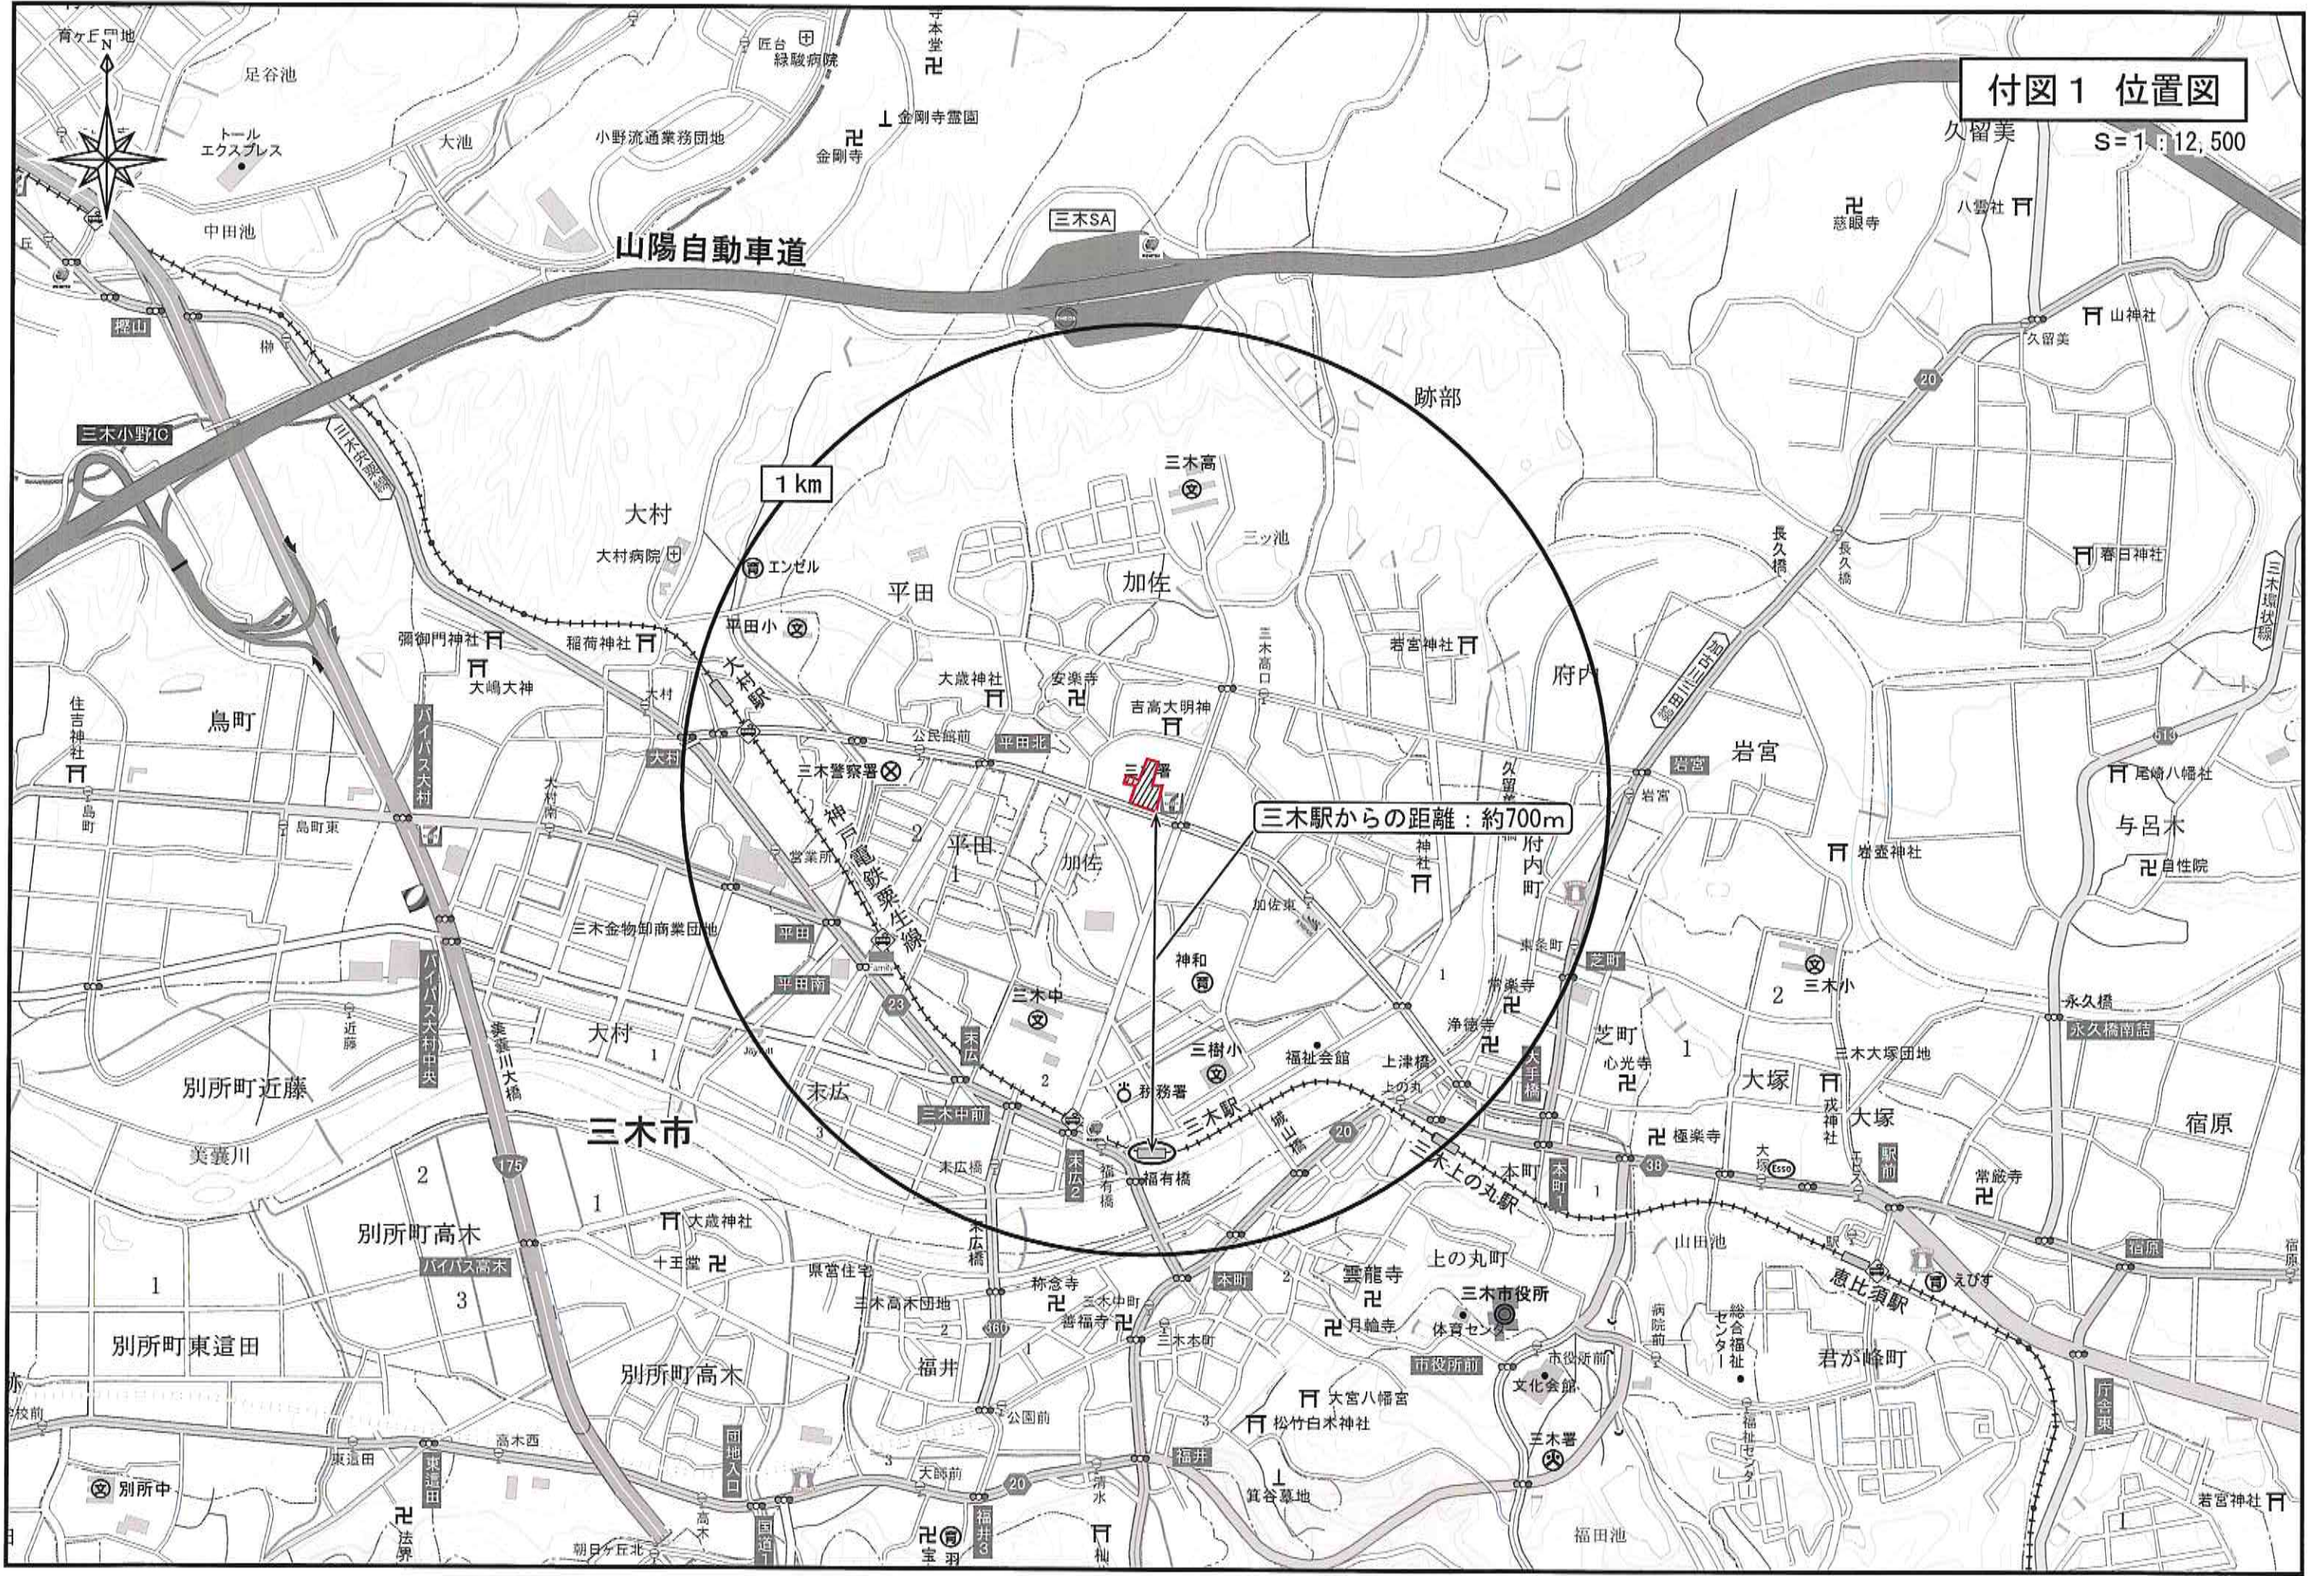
付図１ 位置図
S＝1：12,500

育ヶ丘団地
足谷池
匠台
緑駿病院
本堂
金剛寺霊園
金剛寺
小野流通業務団地
大池
トール エクスプレス
中田池
山陽自動車道
三木SA
久留美
八雲社
慈眼寺
山神社
久留美
跡部
三木小野IC
榿山
1 km
三木高
三ッ池
大村
大村病院
エンゼル
平田
加佐
平田小
三木高口
岩宮神社
長久橋
春日神社
三木環状線
府内
彌御門神社
稲荷神社
大嶋大神
大村駅
大歳神社
安楽寺
吉高大明神
住吉神社
鳥町
バイパス大村
大村
公民館前
平田北
三木署
三木警察署
三木駅からの距離：約700m
岩宮
岩宮
尾崎八幡社
与呂木
岩壺神社
自性院
鳥町
鳥町東
大村南
神戸電鉄粟生線
2
平田
1
加佐
営業所
神社
府内町
加佐東
三木金物卸商業団地
平田
平田南
神和
東条町
芝町
三木小
永久橋
永久橋南詰
常楽寺
2
1
大村
三木中
浄徳寺
芝町
心光寺
三木大塚団地
別所町近藤
美嚢川大橋
バイパス大村中央
1
近藤
末広
末広
三樹小
福祉会館
上津橋
上の丸
大手橋
1
大塚
戎神社
大塚
宿原
税務署
三木駅
城山橋
三木中前
三木市
美嚢川
末広
3
末広橋
末広2
福有橋
福有橋
20
三木上の丸駅
本町
本町1
38
極楽寺
大塚
Esso
駅前
常蔵寺
2
1
175
大歳神社
十王堂
県営住宅
末広橋
山田池
駅
恵比須駅
えびす
別所町高木
バイパス高木
1
3
称念寺
三木高木団地
三木中町
本町
雲龍寺
上の丸町
三木市役所
体育センター
病院前
総合福祉センター
君が峰町
宿原
別所町東這田
善福寺
360
2
福井
三木本町
月輪寺
市役所前
市役所前
文化会館
別所町高木
公園前
大宮八幡宮
松竹白水神社
三木署
福祉センター
庁舎東
東這田
高木西
東這田
団地入口
大師前
20
福井
清水
箕谷墓地
別所中
法界
高木
国道
福井3
宝
羽
朝日ヶ丘北
福田池
若宮神社
1